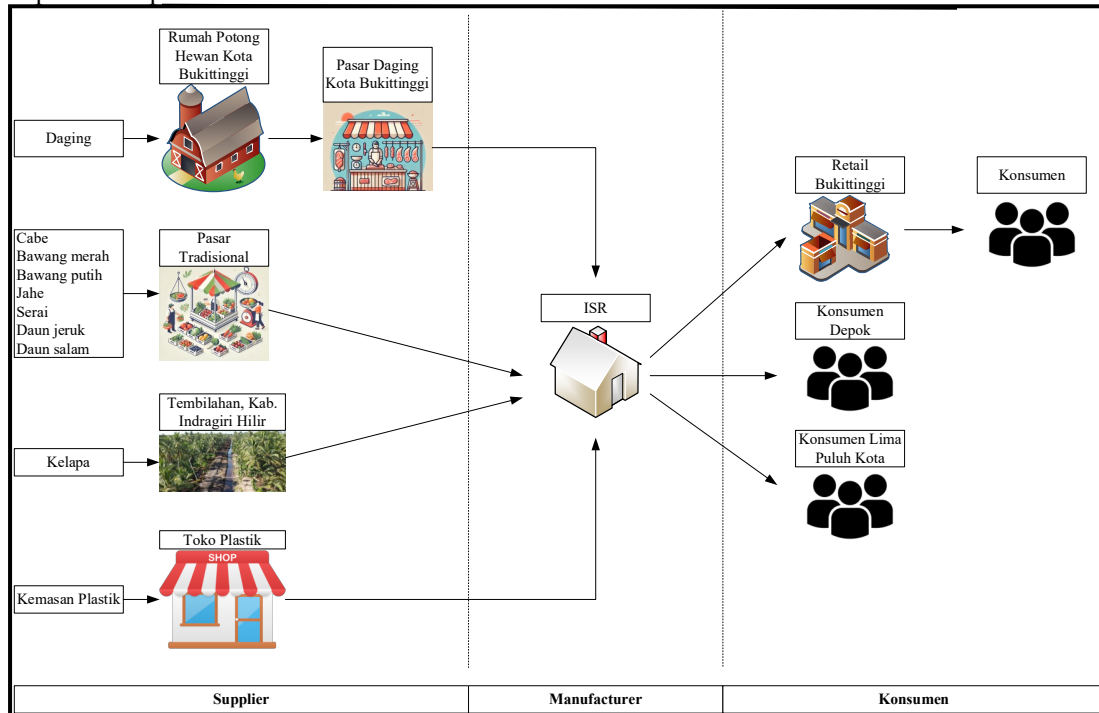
Rumah Potong Hewan Kota Bukittinggi

Pasar Daging Kota Bukittinggi

Daging

Cabe
Bawang merah
Bawang putih
Jahe
Serai
Daun jeruk
Daun salam

Pasar Tradisional

Tembilahan, Kab. Indragiri Hilir

Kelapa

Toko Plastik

SHOP

Kemasan Plastik

ISR

Retail Bukittinggi

Konsumen

Konsumen Depok

Konsumen Lima Puluh Kota

| Supplier | Manufacturer | Konsumen |
|---|---|---|